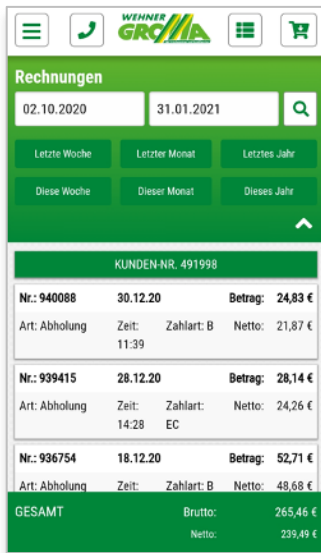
WEHNER GROMA

Rechnungen

02.10.2020

31.01.2021

Letzte Woche
Letzter Monat
Letztes Jahr
Diese Woche
Dieser Monat
Dieses Jahr

KUNDEN-NR. 491998

| Nr.: 940088 | 30.12.20 | | Betrag: | 24,83 € |
|---|---|---|---|---|
| Art: Abholung | Zeit: 11:39 | Zahlart: B | Netto: | 21,87 € |

| Nr.: 939415 | 28.12.20 | | Betrag: | 28,14 € |
|---|---|---|---|---|
| Art: Abholung | Zeit: 14:28 | Zahlart: EC | Netto: | 24,26 € |

| Nr.: 936754 | 18.12.20 | | Betrag: | 52,71 € |
|---|---|---|---|---|
| Art: Abholung | Zeit: | Zahlart: B | Netto: | 48,68 € |

GESAMT
Brutto: 265,46 €
Netto: 239,49 €